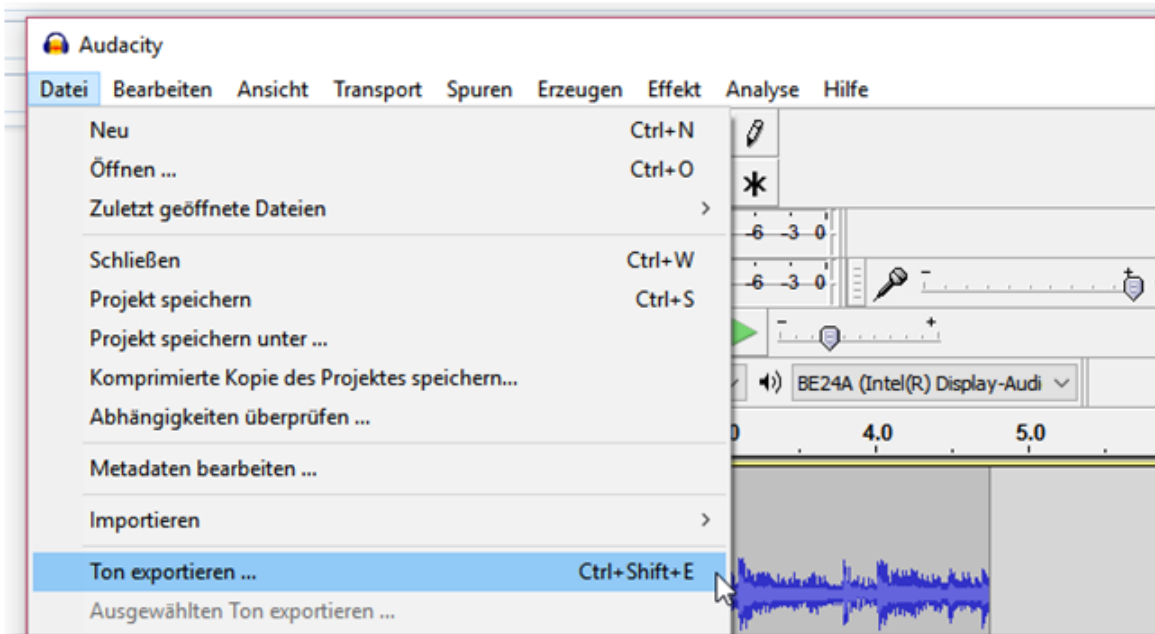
Audacity

Datei Bearbeiten Ansicht Transport Spuren Erzeugen Effekt Analyse Hilfe

Neu Ctrl+N
Öffnen ... Ctrl+O
Zuletzt geöffnete Dateien

Schließen Ctrl+W
Projekt speichern Ctrl+S
Projekt speichern unter ...
Komprimierte Kopie des Projektes speichern...
Abhängigkeiten überprüfen ...

Metadaten bearbeiten ...

Importieren

Ton exportieren ... Ctrl+Shift+E
Ausgewählten Ton exportieren ...

-6 -3 0
-6 -3 0
BE24A (Intel(R) Display-Audi
4.0
5.0